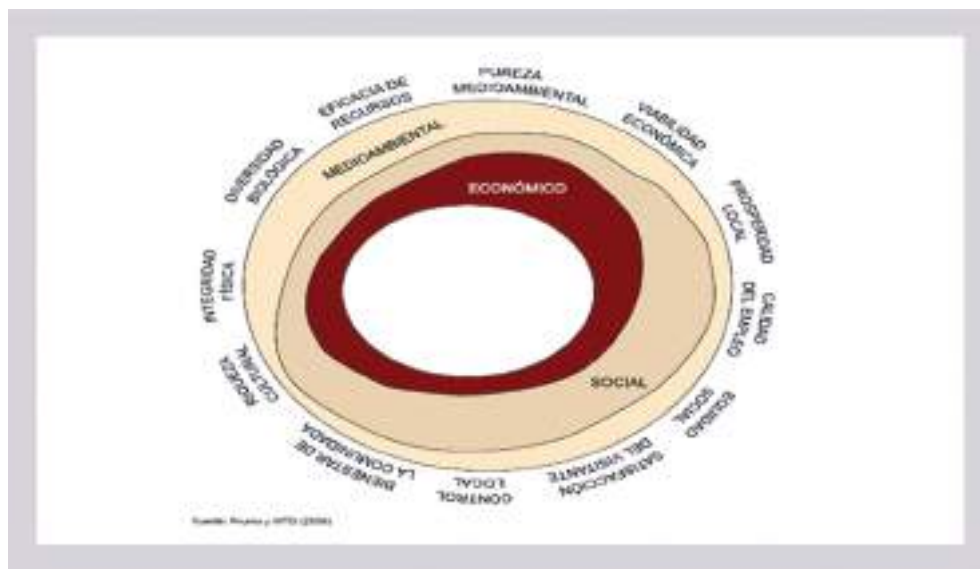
PUREZA MEDIOAMBIENTAL

VIABILIDAD ECONÓMICA

PROSPERIDAD LOCAL

CALIDAD DEL EMPLEO

EQUIDAD SOCIAL

SATISFACCIÓN DEL VISITANTE

CONTROL LOCAL

BIENESTAR DE LA COMUNIDAD

RIQUEZA CULTURAL

INTEGRIDAD FÍSICA

DIVERSIDAD BIOLÓGICA

EFICACIA DE RECURSOS

MEDIOAMBIENTAL

ECONÓMICO

SOCIAL

Fuente: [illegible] y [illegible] (2006)